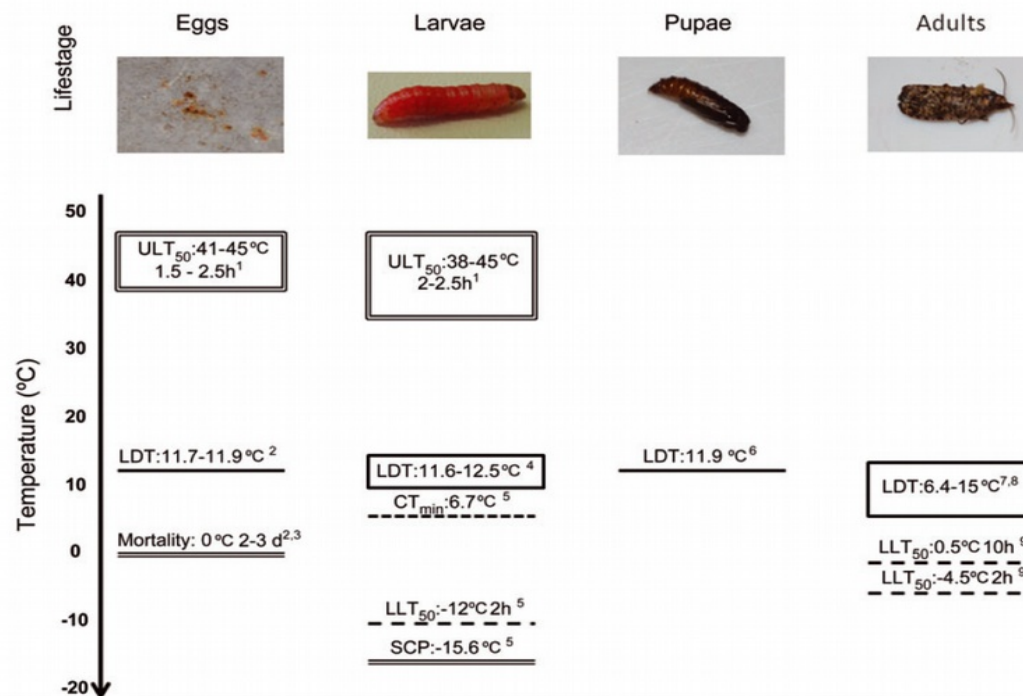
Lifestage

Eggs

Larvae

Pupae

Adults

Temperature (ºC)

50

40

30

20

10

0

-10

-20

ULT$_{50}$:41-45ºC 1.5 - 2.5h$^{1}$

LDT:11.7-11.9ºC $^{2}$

Mortality: 0ºC 2-3 d$^{2,3}$

ULT$_{50}$:38-45ºC 2-2.5h$^{1}$

LDT:11.6-12.5ºC $^{4}$

CT$_{min}$:6.7ºC $^{5}$

LLT$_{50}$:-12ºC 2h $^{5}$

SCP:-15.6ºC $^{5}$

LDT:11.9ºC$^{6}$

LDT:6.4-15ºC$^{7,8}$

LLT$_{50}$:0.5ºC 10h $^{9}$

LLT$_{50}$:-4.5ºC 2h $^{9}$